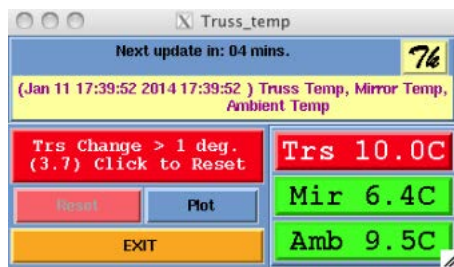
Truss_temp

Next update in: 04 mins.

Tk

(Jan 11 17:39:52 2014 17:39:52 ) Truss Temp, Mirror Temp, Ambient Temp

Trs Change > 1 deg. (3.7) Click to Reset

Trs 10.0C

Reset

Plot

Mir 6.4C

EXIT

Amb 9.5C